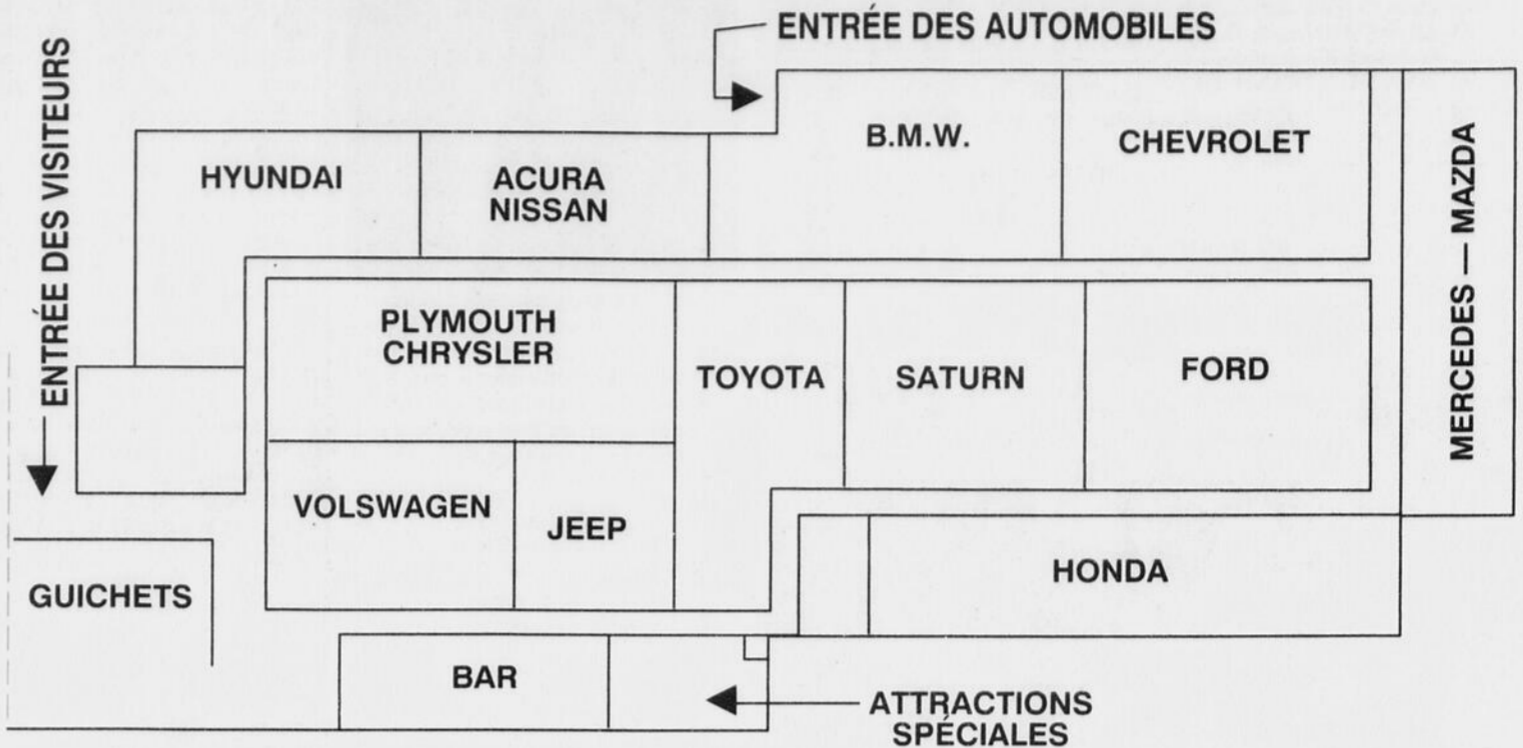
ENTRÉE DES AUTOMOBILES

ENTRÉE DES VISITEURS

HYUNDAI

ACURA
NISSAN

B.M.W.

CHEVROLET

MERCEDES — MAZDA

PLYMOUTH
CHRYSLER

TOYOTA

SATURN

FORD

VOLSWAGEN

JEEP

HONDA

GUICHETS

BAR

ATTRACTIONS
SPÉCIALES